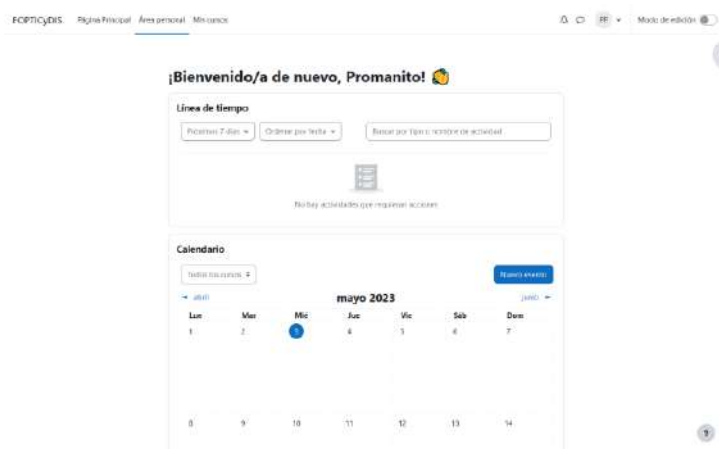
FOPTICyDIS. Página Principal Área personal Mis cursos

PP Modo de edición

¡Bienvenido/a de nuevo, Promanito! 👋

Línea de tiempo

Próximos 7 días Ordenar por fecha Buscar por tipo o nombre de actividad

No hay actividades que requieran acciones

Calendario

Todos los cursos Nuevo evento

◄ abril mayo 2023 junio ►

| Lun | Mar | Mié | Jue | Vie | Sáb | Dom |
|---|---|---|---|---|---|---|
| 1 | 2 | 3 | 4 | 5 | 6 | 7 |
| 8 | 9 | 10 | 11 | 12 | 13 | 14 |

?